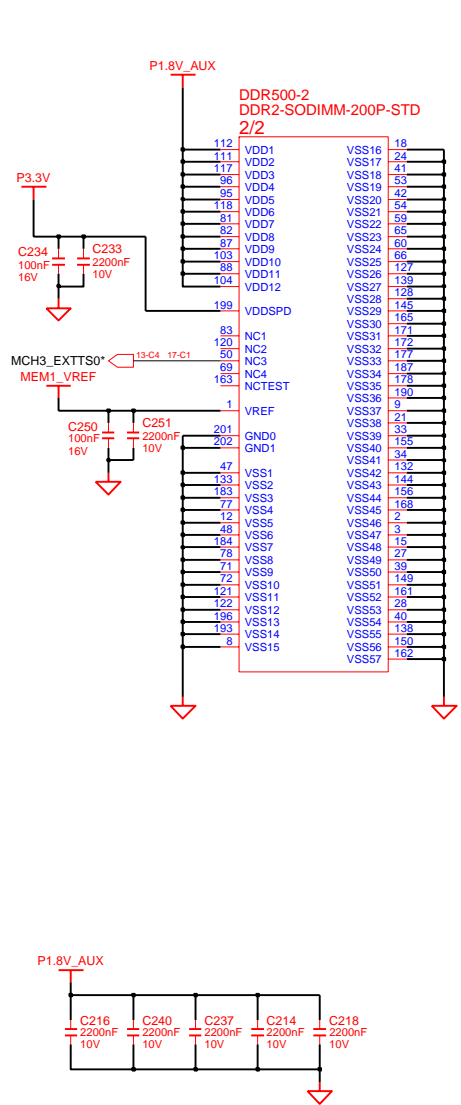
P1.8V_AUX

DDR500-2
DDR2-SODIMM-200P-STD
2/2

P3.3V

C234
100nF
16V

C233
2200nF
10V

MCH3_EXTTS0*
13-C4 17-C1

MEM1_VREF

C250
100nF
16V

C251
2200nF
10V

| Pin | Left | Right | Pin |
|---|---|---|---|
| 112 | VDD1 | VSS16 | 18 |
| 111 | VDD2 | VSS17 | 24 |
| 117 | VDD3 | VSS18 | 41 |
| 96 | VDD4 | VSS19 | 53 |
| 95 | VDD5 | VSS20 | 42 |
| 118 | VDD6 | VSS21 | 54 |
| 81 | VDD7 | VSS22 | 59 |
| 82 | VDD8 | VSS23 | 65 |
| 87 | VDD9 | VSS24 | 60 |
| 103 | VDD10 | VSS25 | 66 |
| 88 | VDD11 | VSS26 | 127 |
| 104 | VDD12 | VSS27 | 139 |
| | | VSS28 | 128 |
| 199 | VDDSPD | VSS29 | 145 |
| | | VSS30 | 165 |
| 83 | NC1 | VSS31 | 171 |
| 120 | NC2 | VSS32 | 172 |
| 50 | NC3 | VSS33 | 177 |
| 69 | NC4 | VSS34 | 187 |
| 163 | NCTEST | VSS35 | 178 |
| | | VSS36 | 190 |
| 1 | VREF | VSS37 | 9 |
| | | VSS38 | 21 |
| 201 | GND0 | VSS39 | 33 |
| 202 | GND1 | VSS40 | 155 |
| | | VSS41 | 34 |
| 47 | VSS1 | VSS42 | 132 |
| 133 | VSS2 | VSS43 | 144 |
| 183 | VSS3 | VSS44 | 156 |
| 77 | VSS4 | VSS45 | 168 |
| 12 | VSS5 | VSS46 | 2 |
| 48 | VSS6 | VSS47 | 3 |
| 184 | VSS7 | VSS48 | 15 |
| 78 | VSS8 | VSS49 | 27 |
| 71 | VSS9 | VSS50 | 39 |
| 72 | VSS10 | VSS51 | 149 |
| 121 | VSS11 | VSS52 | 161 |
| 122 | VSS12 | VSS53 | 28 |
| 196 | VSS13 | VSS54 | 40 |
| 193 | VSS14 | VSS55 | 138 |
| 8 | VSS15 | VSS56 | 150 |
| | | VSS57 | 162 |

P1.8V_AUX

C216
2200nF
10V

C240
2200nF
10V

C237
2200nF
10V

C214
2200nF
10V

C218
2200nF
10V